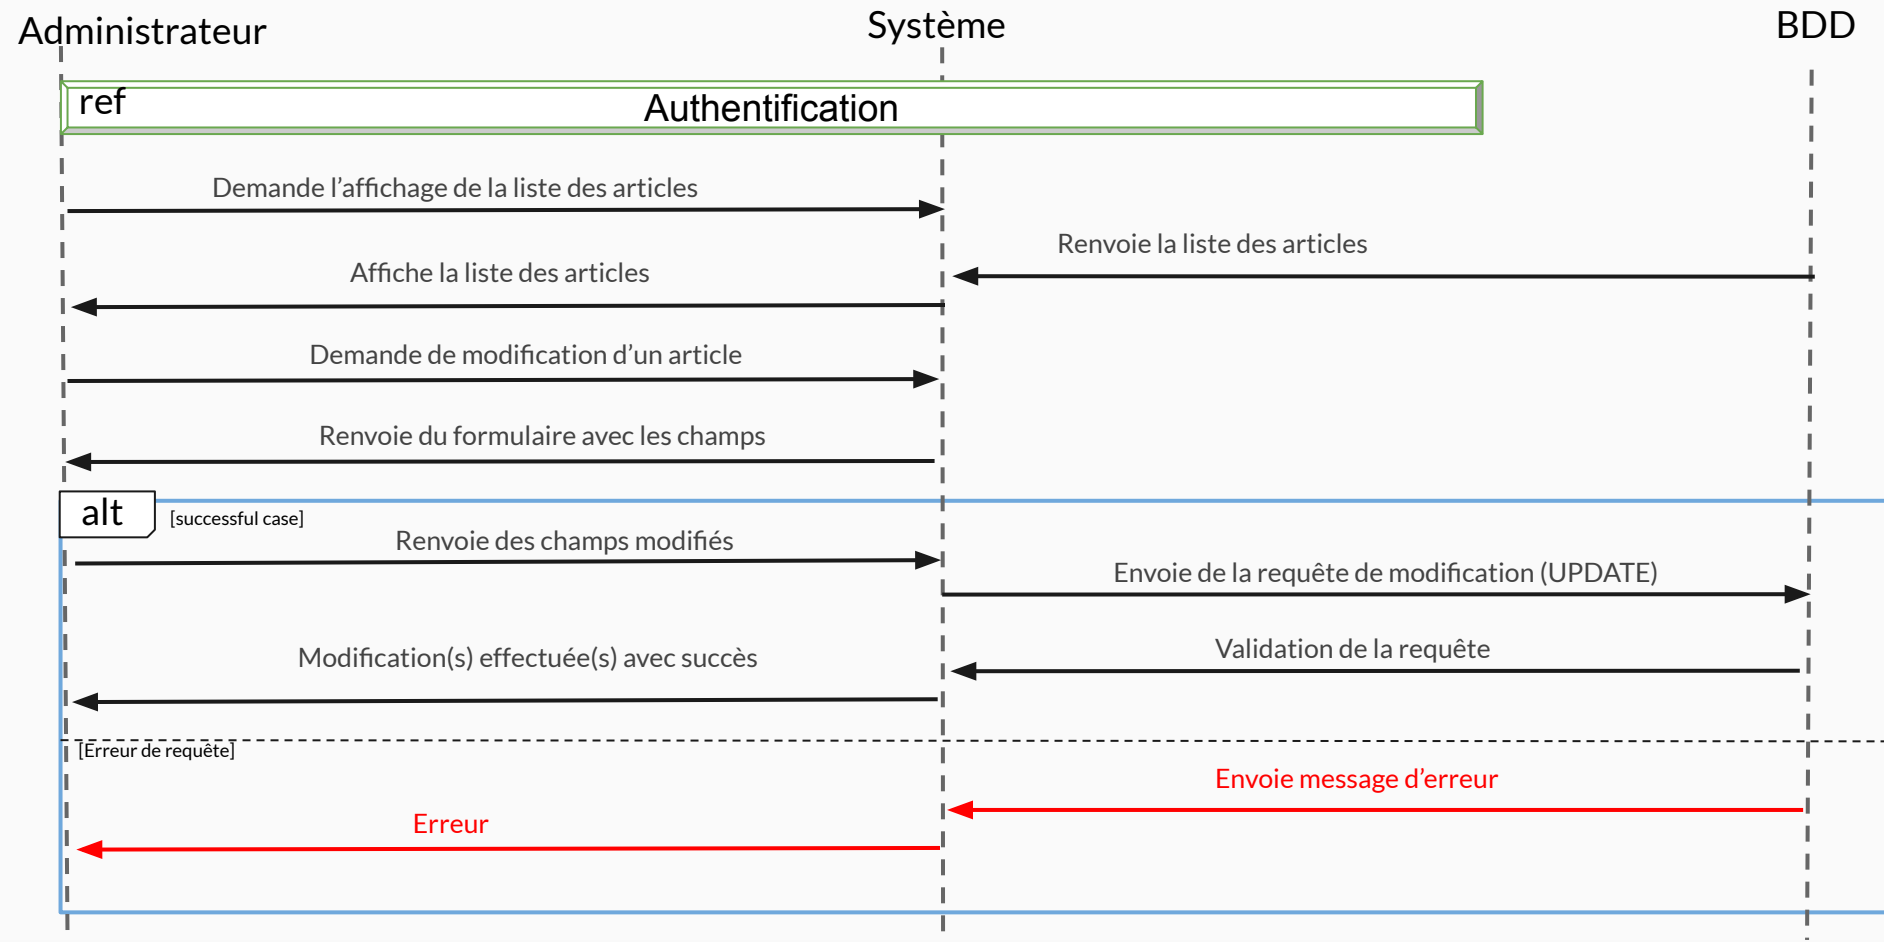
Administrateur

Système

BDD

ref

Authentification

Demande l’affichage de la liste des articles

Renvoie la liste des articles

Affiche la liste des articles

Demande de modification d’un article

Renvoie du formulaire avec les champs

alt

[successful case]

Renvoie des champs modifiés

Envoie de la requête de modification (UPDATE)

Validation de la requête

Modification(s) effectuée(s) avec succès

[Erreur de requête]

Envoie message d’erreur

Erreur